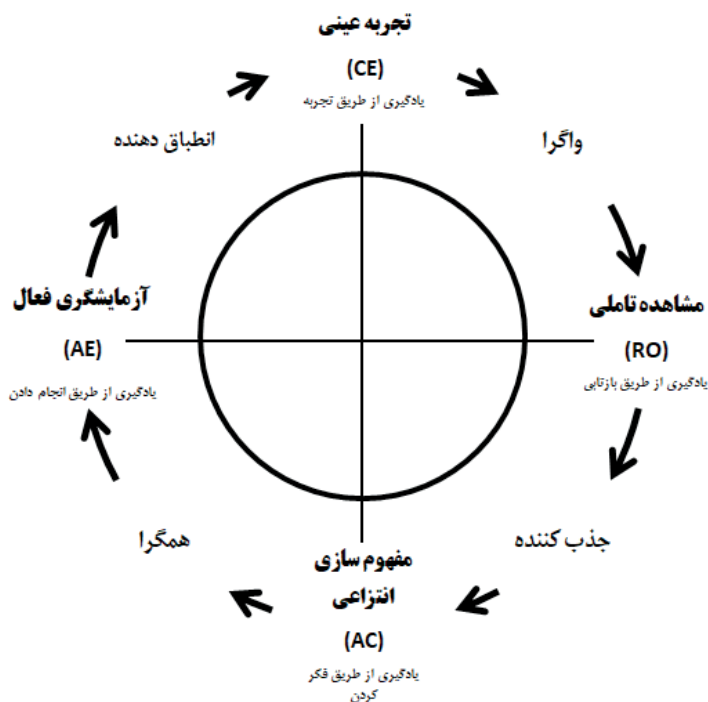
تجربه عینی
(CE)
یادگیری از طریق تجربه

انطباق دهنده

واگرا

آزمایشگری فعال
(AE)
یادگیری از طریق انجام دادن

مشاهده تاملی
(RO)
یادگیری از طریق بازتابی

همگرا

جذب کننده

مفهوم سازی انتزاعی
(AC)
یادگیری از طریق فکر کردن